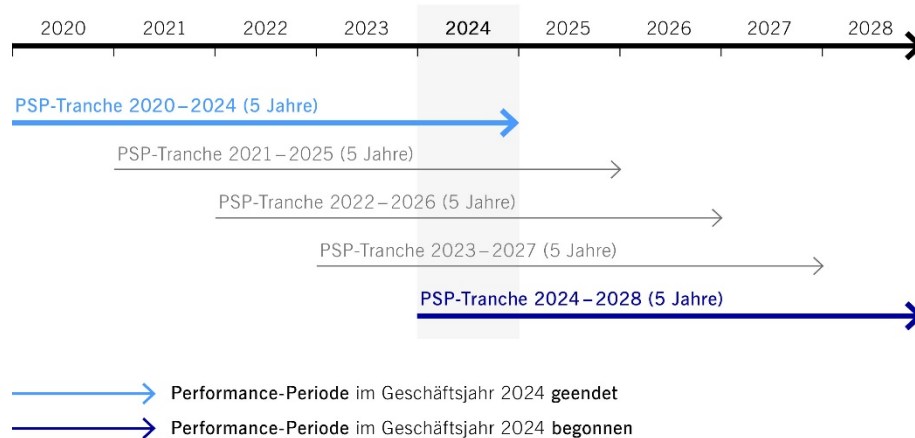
2020 2021 2022 2023 2024 2025 2026 2027 2028

PSP-Tranche 2020 – 2024 (5 Jahre)

PSP-Tranche 2021 – 2025 (5 Jahre)

PSP-Tranche 2022 – 2026 (5 Jahre)

PSP-Tranche 2023 – 2027 (5 Jahre)

PSP-Tranche 2024 – 2028 (5 Jahre)

Performance-Periode im Geschäftsjahr 2024 geendet

Performance-Periode im Geschäftsjahr 2024 begonnen